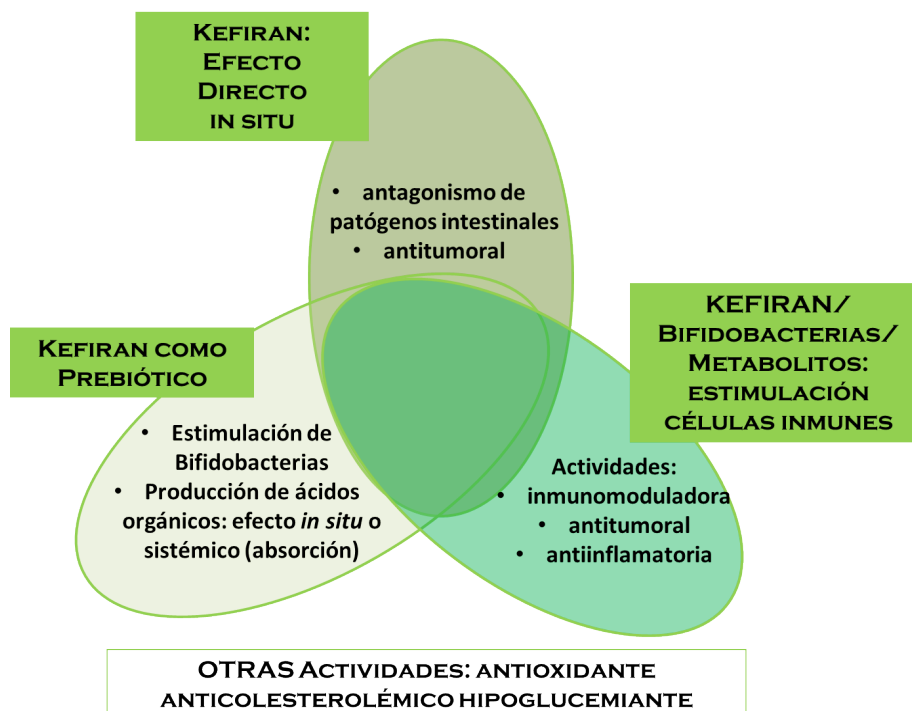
Kefiran: Efecto Directo in situ

• antagonismo de patógenos intestinales
• antitumoral

Kefiran como Prebiótico

• Estimulación de Bifidobacterias
• Producción de ácidos orgánicos: efecto *in situ* o sistémico (absorción)

KEFIRAN/ Bifidobacterias/ Metabolitos: estimulación células inmunes

Actividades:
• inmunomoduladora
• antitumoral
• antiinflamatoria

OTRAS Actividades: antioxidante anticolesterolémico hipoglucemiante